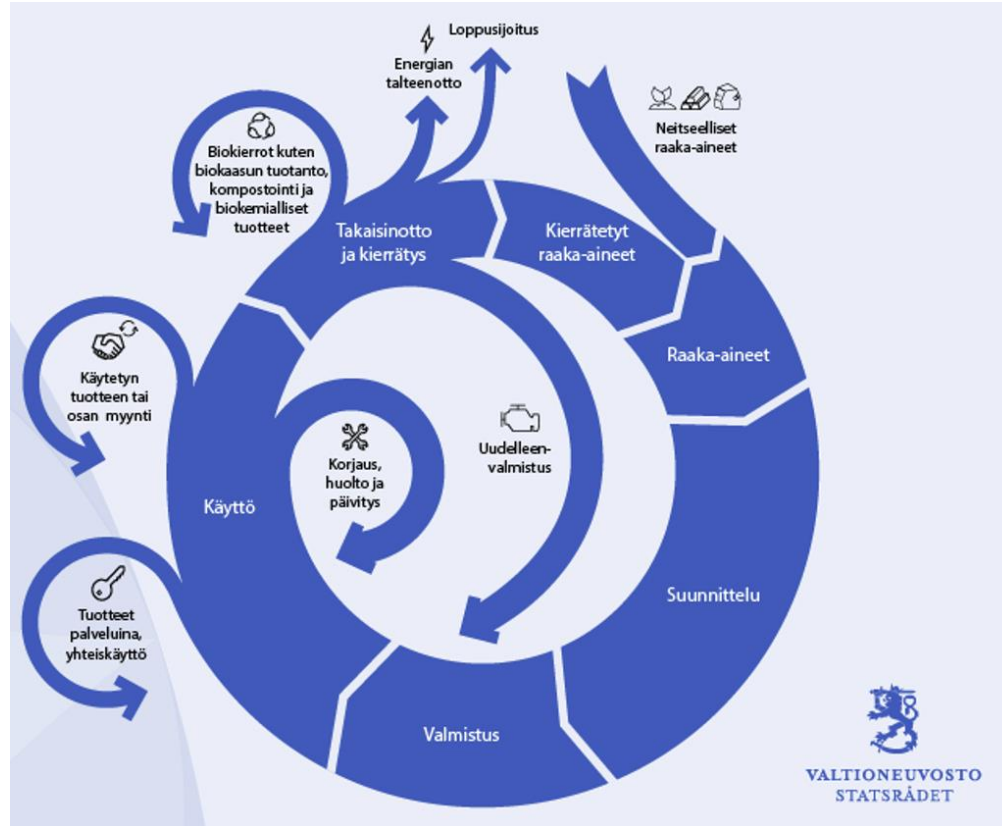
Loppusijoitus

Energian talteenotto

Neitseelliset raaka-aineet

Biokierrot kuten biokaasun tuotanto, kompostointi ja biokemialliset tuotteet

Takaisinotto ja kierrätys

Kierrätetyt raaka-aineet

Raaka-aineet

Käytetyn tuotteen tai osan myynti

Uudelleenvalmistus

Korjaus, huolto ja päivitys

Käyttö

Suunnittelu

Tuotteet palveluina, yhteiskäyttö

Valmistus

VALTIONEUVOSTO
STATSRÅDET